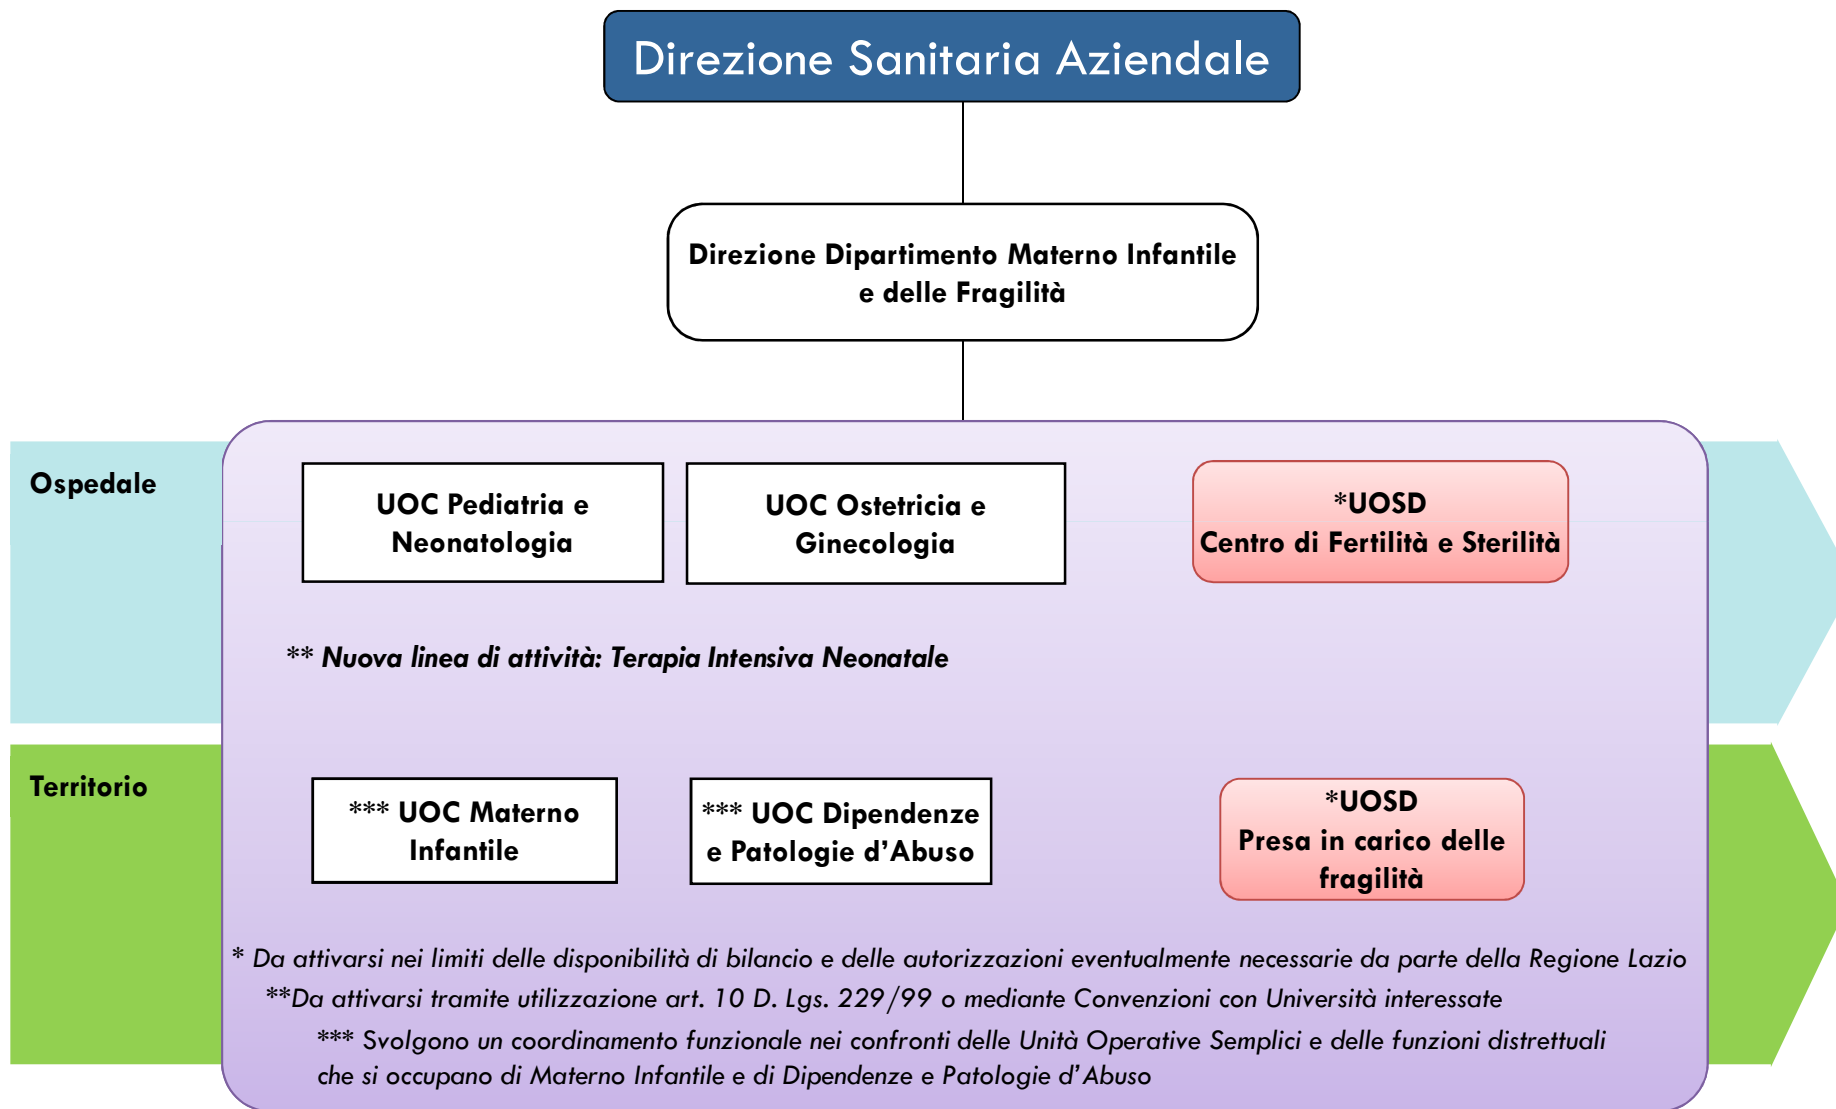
Direzione Sanitaria Aziendale

Direzione Dipartimento Materno Infantile e delle Fragilità

Ospedale

UOC Pediatria e Neonatologia

UOC Ostetricia e Ginecologia

*UOSD
Centro di Fertilità e Sterilità

** Nuova linea di attività: Terapia Intensiva Neonatale

Territorio

*** UOC Materno Infantile

*** UOC Dipendenze e Patologie d'Abuso

*UOSD
Presa in carico delle fragilità

* Da attivarsi nei limiti delle disponibilità di bilancio e delle autorizzazioni eventualmente necessarie da parte della Regione Lazio

**Da attivarsi tramite utilizzazione art. 10 D. Lgs. 229/99 o mediante Convenzioni con Università interessate

*** Svolgono un coordinamento funzionale nei confronti delle Unità Operative Semplici e delle funzioni distrettuali che si occupano di Materno Infantile e di Dipendenze e Patologie d'Abuso